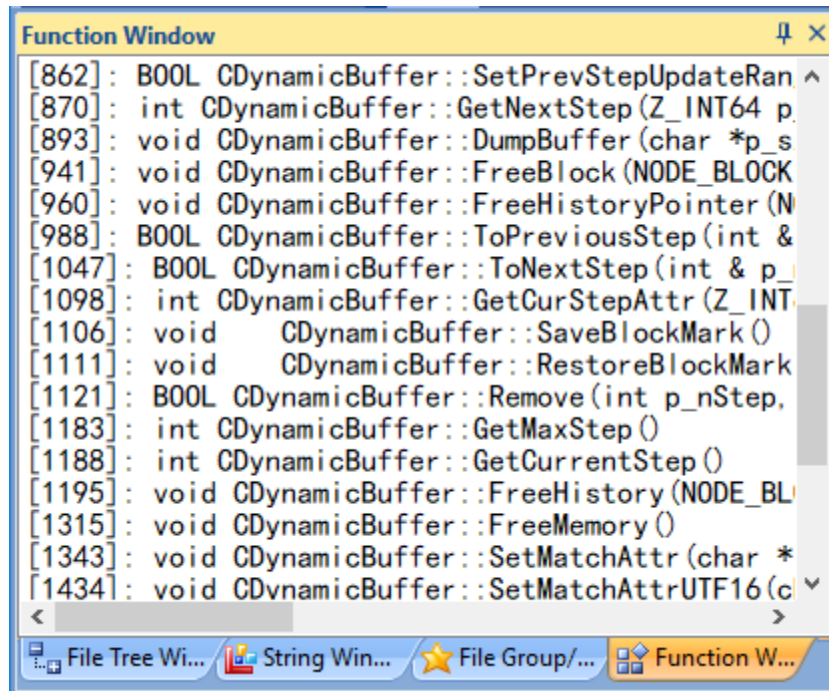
Function Window

[862]: BOOL CDynamicBuffer::SetPrevStepUpdateRan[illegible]
[870]: int CDynamicBuffer::GetNextStep(Z_INT64 p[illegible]
[893]: void CDynamicBuffer::DumpBuffer(char *p_s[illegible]
[941]: void CDynamicBuffer::FreeBlock(NODE_BLOCK
[960]: void CDynamicBuffer::FreeHistoryPointer(N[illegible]
[988]: BOOL CDynamicBuffer::ToPreviousStep(int &
[1047]: BOOL CDynamicBuffer::ToNextStep(int & p_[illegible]
[1098]: int CDynamicBuffer::GetCurStepAttr(Z_INT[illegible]
[1106]: void CDynamicBuffer::SaveBlockMark()
[1111]: void CDynamicBuffer::RestoreBlockMark
[1121]: BOOL CDynamicBuffer::Remove(int p_nStep,
[1183]: int CDynamicBuffer::GetMaxStep()
[1188]: int CDynamicBuffer::GetCurrentStep()
[1195]: void CDynamicBuffer::FreeHistory(NODE_BL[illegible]
[1315]: void CDynamicBuffer::FreeMemory()
[1343]: void CDynamicBuffer::SetMatchAttr(char *
[1434]: void CDynamicBuffer::SetMatchAttrUTF16(c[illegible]

File Tree Wi... String Win... File Group/... Function W...